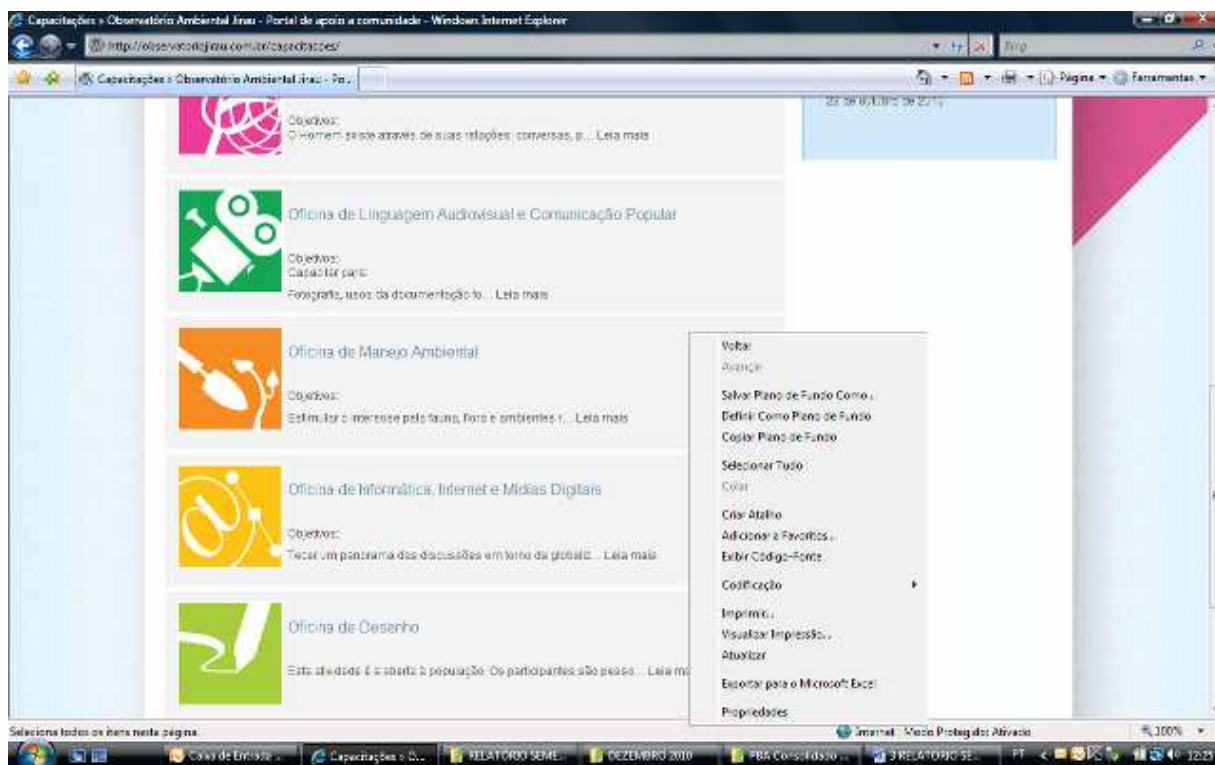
Capacitações » Observatório Ambiental Jirau - Portal de apoio a comunidade - Windows Internet Explorer

http://observatoriojirau.com.br/capacitacoes/

Bing

Capacitações » Observatório Ambiental Jirau - Po...

Página ▾ Ferramentas ▾

22 de outubro de 2010

Objetivos:
O Homem existe através de suas relações: conversas, p... Leia mais

Oficina de Linguagem Audiovisual e Comunicação Popular

Objetivos:
Capacitar para:

Fotografia, usos da documentação fo... Leia mais

Oficina de Manejo Ambiental

Objetivos:
Estimular o interesse pela fauna, flora e ambientes r... Leia mais

Oficina de Informática, Internet e Mídias Digitais

Objetivos:
Tecer um panorama das discussões em torno da globaliz... Leia mais

Oficina de Desenho

Esta atividade é aberta à população. Os participantes são pesso... Leia ma

Voltar
Avançar
Salvar Plano de Fundo Como...
Definir Como Plano de Fundo
Copiar Plano de Fundo
Selecionar Tudo
Colar
Criar Atalho
Adicionar a Favoritos...
Exibir Código-Fonte
Codificação
Imprimir...
Visualizar Impressão...
Atualizar
Exportar para o Microsoft Excel
Propriedades

Seleciona todos os itens nesta página.

Internet | Modo Protegido: Ativado

100%

Caixa de Entrada ...
Capacitações » O...
RELATORIO SEME...
DEZEMBRO 2010
PBA Consolidado ...
3 RELATORIO SE...
PT
12:25